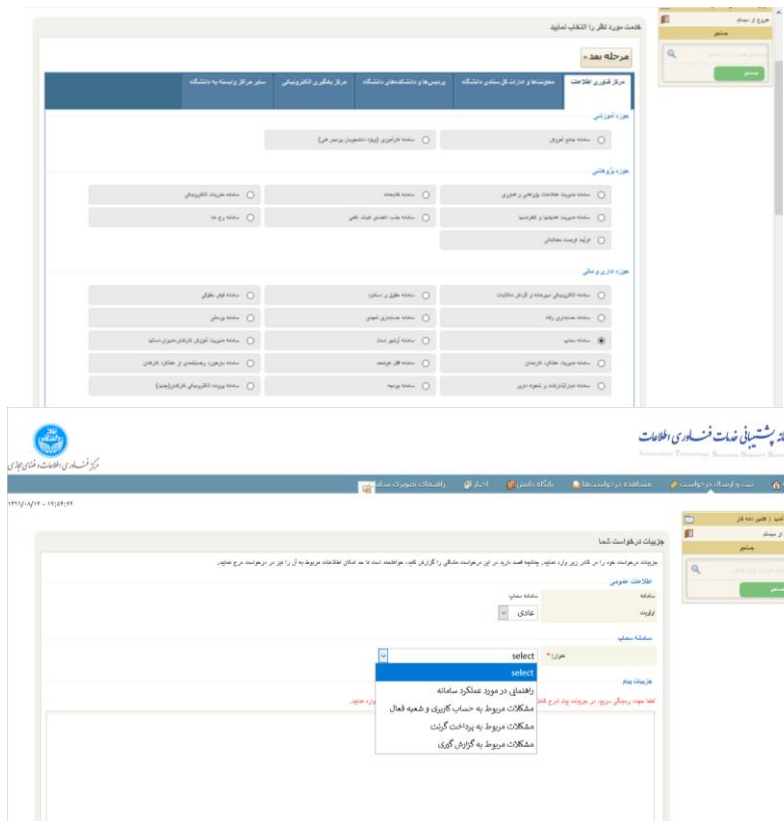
خدمت مورد نظر را انتخاب نمایید

مرحله بعد »

مرکز فناوری اطلاعات | معاونت‌ها و ادارات کل ستادی دانشگاه | پردیس‌ها و دانشکده‌های دانشگاه | مرکز یادگیری الکترونیکی | سایر مراکز وابسته به دانشگاه

حوزه آموزشی

سامانه جامع آموزش | سامانه کارآموزی (ویژه دانشجویان پردیس فنی)

حوزه پژوهشی

سامانه مدیریت اطلاعات پژوهشی و فناوری | سامانه قابجمله | سامانه نشریات الکترونیکی

سامانه مدیریت همایش‌ها و کنفرانس‌ها | سامانه جذب اعضای هیات علمی | سامانه رخ‌نما

فرآیند فرصت مطالعاتی

حوزه اداری و مالی

سامانه الکترونیکی تیم‌نامه و گزارش مالکیت | سامانه حقوق و دستمزد | سامانه امور حقوقی

سامانه حسابداری رفاه | سامانه حسابداری تعهدی | سامانه پرسنلی

سامانه سجاب | سامانه آرشیو اسناد | سامانه مدیریت آموزش کارکنان

سامانه مدیریت حضور کارمندان | سامانه نقل هزینه | سامانه سازمان رسیدگی...

سامانه امتیازدهی... | سامانه بودجه | سامانه پرونده الکترونیکی کارکنان(جدید)

خروج از سیستم

جستجو

جستجو

سامانه پشتیبانی خدمات فناوری اطلاعات

Information Technology Business Support System

مرکز فناوری اطلاعات و فضای مجازی

ثبت و ارسال درخواست | مشاهده درخواست‌ها | پایگاه دانش | اخبار | راهنمای تصویری سامانه

۱۳۹۶/۰۸/۱۷ - ۱۹:۵۴:۲۲

جزییات درخواست شما

جزییات درخواست خود را در کادر زیر وارد نمایید. چنانچه قصد دارید در این درخواست مشکلی را گزارش کنید، خواهشمند است تا حد امکان اطلاعات مربوط به آن را نیز در درخواست درج نمایید.

اطلاعات عمومی

سامانه | سامانه سجاب

اولویت | عادی

سامانه سجاب

عنوان* | select

select

راهنمای در مورد عملکرد سامانه

مشکلات مربوط به حساب کاربری و شعبه فعال

مشکلات مربوط به پرداخت گزنت

مشکلات مربوط به گزارش گیری

جزییات پیام

لطفا جهت رسیدگی سریع، در جزییات پیام شرح کامل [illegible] وارد نمایید.